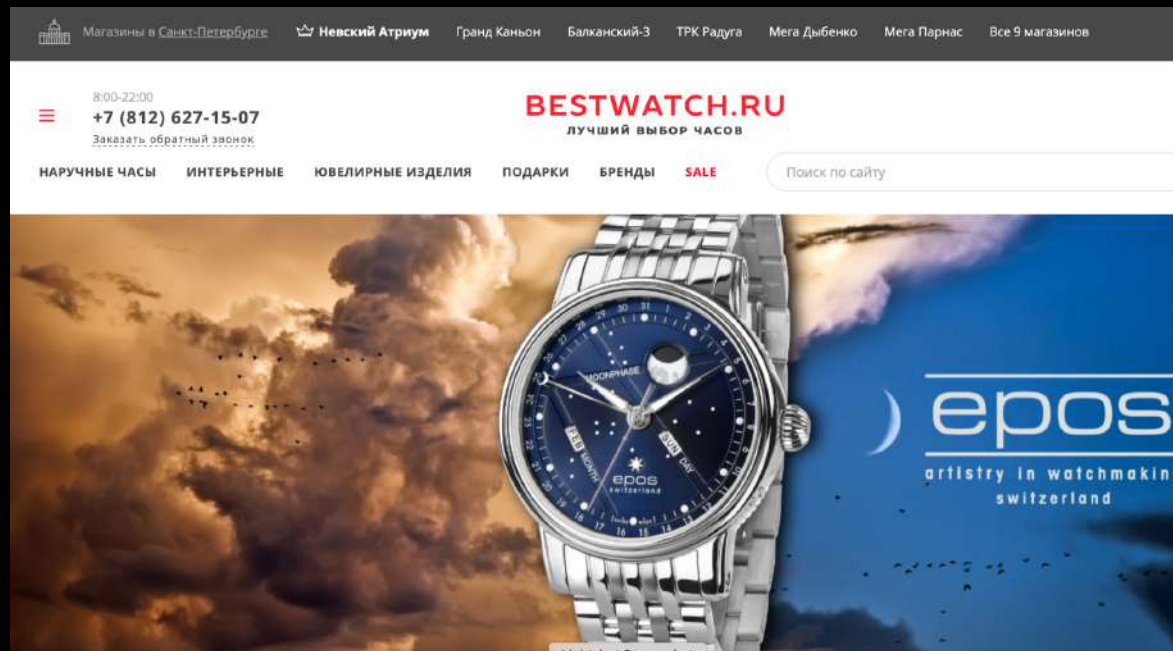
Магазины в Санкт-Петербурге Невский Атриум Гранд Каньон Балканский-3 ТРК Радуга Мега Дыбенко Мега Парнас Все 9 магазинов

8:00-22:00
+7 (812) 627-15-07
Заказать обратный звонок

BESTWATCH.RU
ЛУЧШИЙ ВЫБОР ЧАСОВ

НАРУЧНЫЕ ЧАСЫ ИНТЕРЬЕРНЫЕ ЮВЕЛИРНЫЕ ИЗДЕЛИЯ ПОДАРКИ БРЕНДЫ SALE

Поиск по сайту

MOONPHASE
FEB MONTH
SUN DAY
epos
switzerland

epos
artistry in watchmakin
switzerland